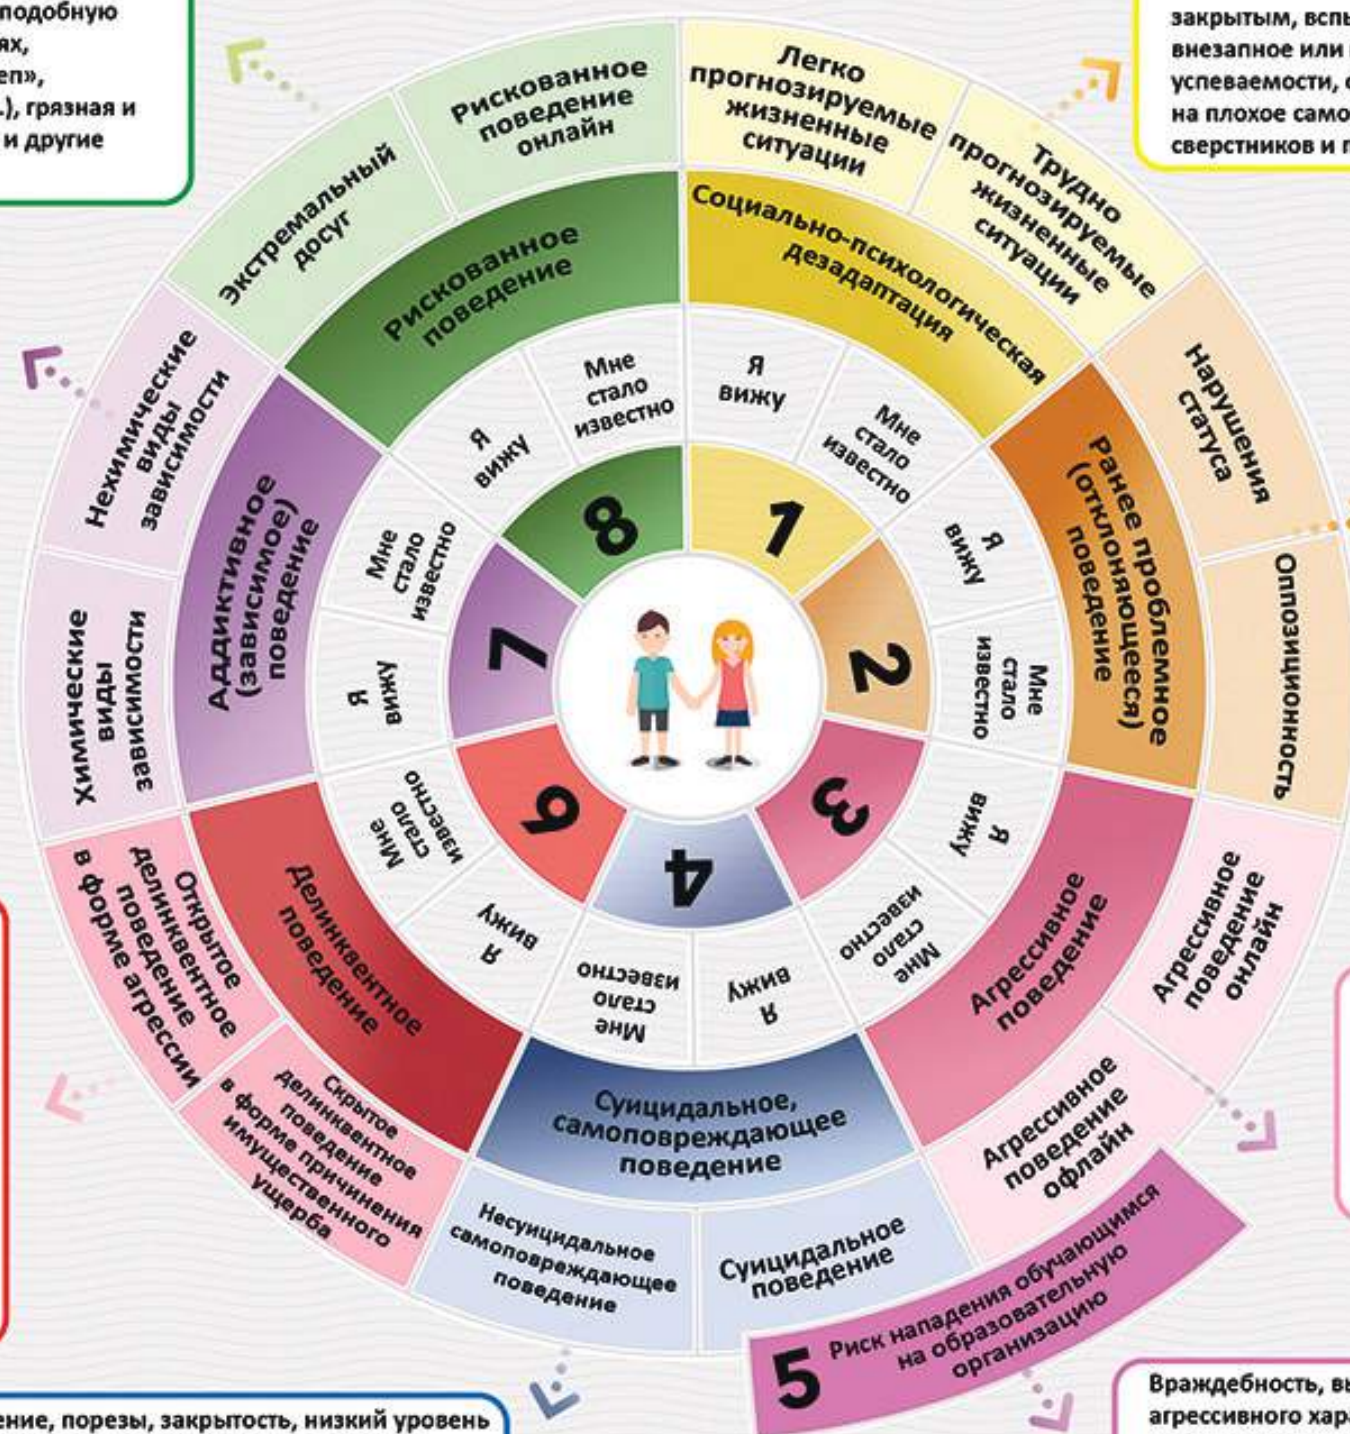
подобную
ях,
еп»,
.), грязная и
и другие

закрытым, вспы
внезапное или
успеваемости,
на плохое само
сверстников и

Рискованное поведение онлайн

Легко прогнозируемые жизненные ситуации

Трудно прогнозируемые жизненные ситуации

Экстремальный досуг

Рискованное поведение

Социально-психологическая дезадаптация

Нарушения статуса

Нехимические виды зависимости

Мне стало известно

Я вижу

Я вижу

Мне стало известно

Ранее проблемное (отклоняющееся) поведение

Аддиктивное (зависимое) поведение

Мне стало известно

8

1

Я вижу

Оппозиционность

Химические виды зависимости

Я вижу

7

2

Мне стало известно

Мне стало известно

6

3

Я вижу

4

Открытое делинквентное поведение в форме агрессии

Делинквентное поведение

Я вижу

Мне стало известно

Я вижу

Мне стало известно

Агрессивное поведение

Агрессивное поведение онлайн

Скрытое делинквентное поведение в форме причинения имущественного ущерба

Суицидальное, самоповреждающее поведение

Агрессивное поведение офлайн

Несуицидальное самоповреждающее поведение

Суицидальное поведение

5 Риск нападения обучающимся на образовательную организацию

ение, порезы, закрытость, низкий уровень

Враждебность, вы
агрессивного хар